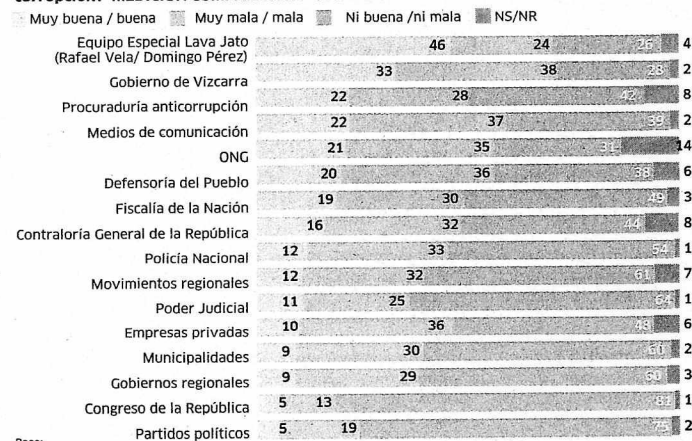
Muy buena / buena Muy mala / mala Ni buena /ni mala NS/NR

| | Muy buena / buena | Ni buena /ni mala | Muy mala / mala | NS/NR |
|---|---|---|---|---|
| Equipo Especial Lava Jato (Rafael Vela/ Domingo Pérez) | 46 | 24 | 26 | 4 |
| Gobierno de Vizcarra | 33 | 38 | 28 | 2 |
| Procuraduría anticorrupción | 22 | 28 | 42 | 8 |
| Medios de comunicación | 22 | 37 | 39 | 2 |
| ONG | 21 | 35 | 31 | 14 |
| Defensoría del Pueblo | 20 | 36 | 38 | 6 |
| Fiscalía de la Nación | 19 | 30 | 49 | 3 |
| Contraloría General de la República | 16 | 32 | 44 | 8 |
| Policía Nacional | 12 | 33 | 54 | 1 |
| Movimientos regionales | 12 | 32 | 61 | 7 |
| Poder Judicial | 11 | 25 | 64 | 1 |
| Empresas privadas | 10 | 36 | 48 | 6 |
| Municipalidades | 9 | 30 | 60 | 2 |
| Gobiernos regionales | 9 | 29 | 60 | 3 |
| Congreso de la República | 5 | 13 | 81 | 1 |
| Partidos políticos | 5 | 19 | 75 | 2 |